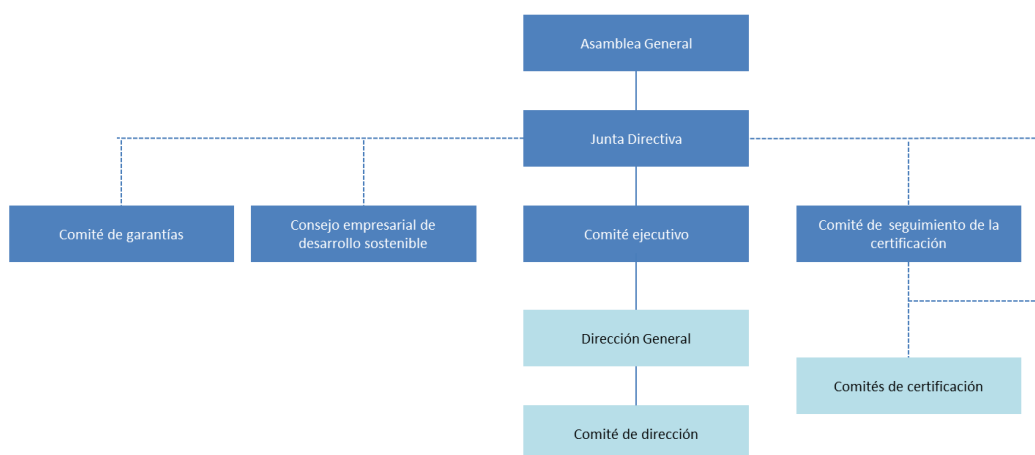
Asamblea General

Junta Directiva

Comité de garantías

Consejo empresarial de desarrollo sostenible

Comité ejecutivo

Comité de seguimiento de la certificación

Dirección General

Comités de certificación

Comité de dirección